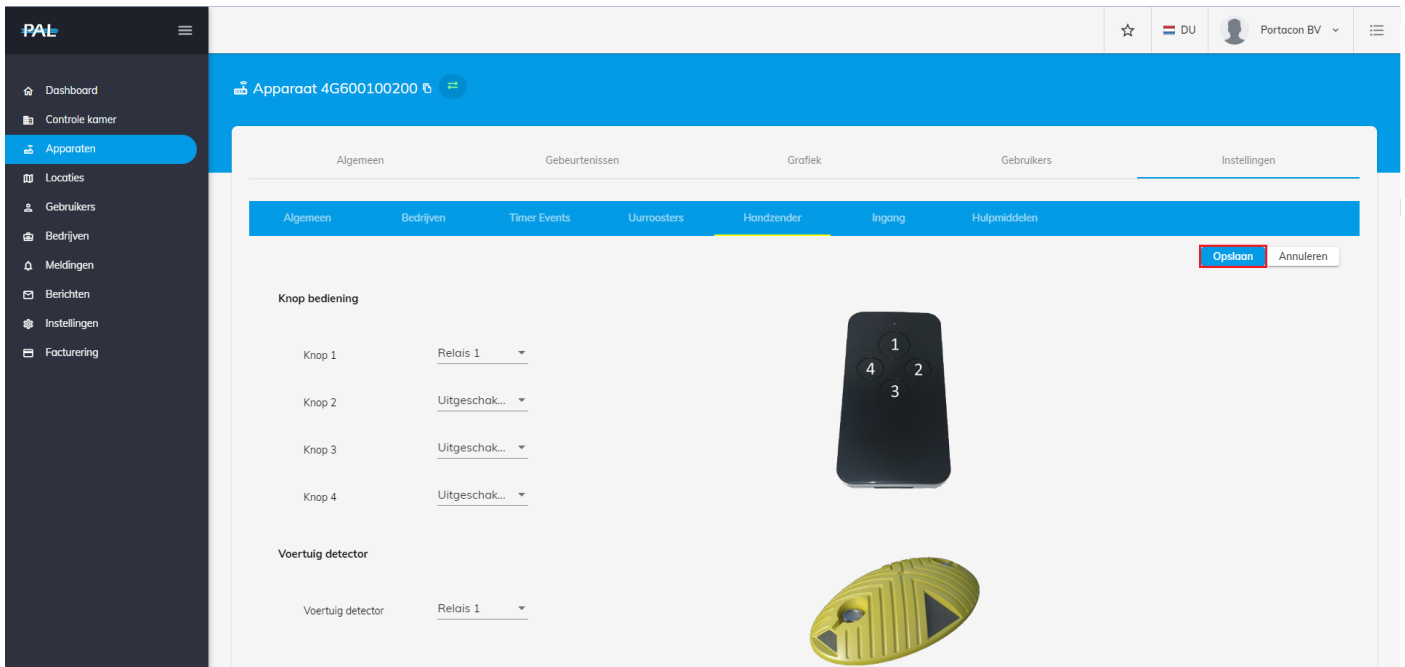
PAL

Dashboard
Controle kamer
Apparaten
Locaties
Gebruikers
Bedrijven
Meldingen
Berichten
Instellingen
Facturering

DU
Portacon BV

Apparaat 4G600100200

Algemeen | Gebeurtenissen | Grafiek | Gebruikers | Instellingen

Algemeen | Bedrijven | Timer Events | Uurroosters | Handzender | Ingang | Hulpmiddelen

Opslaan
Annuleren

Knop bediening

Knop 1 Relais 1

Knop 2 Uitgeschak...

Knop 3 Uitgeschak...

Knop 4 Uitgeschak...

1
4
2
3

Voertuig detector

Voertuig detector Relais 1